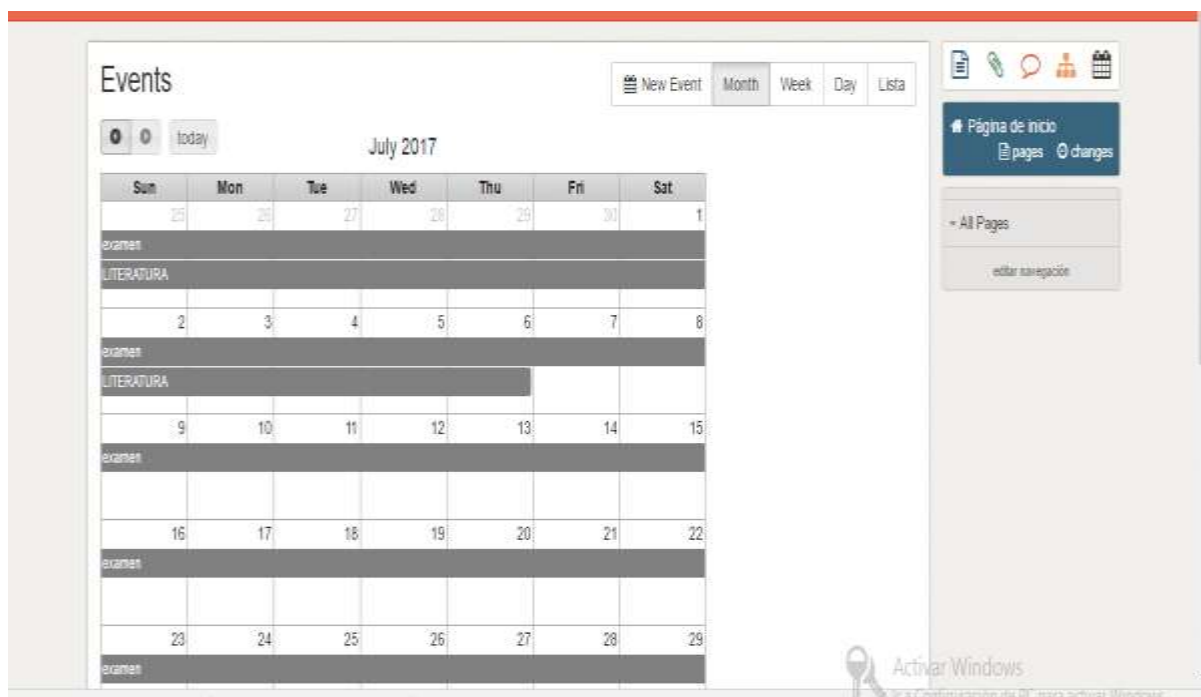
Events

New Event | Month | Week | Day | Lista

today

July 2017

| Sun | Mon | Tue | Wed | Thu | Fri | Sat |
|---|---|---|---|---|---|---|
| 25 | 26 | 27 | 28 | 29 | 30 | 1 |
| examen | | | | | | |
| LITERATURA | | | | | | |
| 2 | 3 | 4 | 5 | 6 | 7 | 8 |
| examen | | | | | | |
| LITERATURA | | | | | | |
| 9 | 10 | 11 | 12 | 13 | 14 | 15 |
| examen | | | | | | |
| 16 | 17 | 18 | 19 | 20 | 21 | 22 |
| examen | | | | | | |
| 23 | 24 | 25 | 26 | 27 | 28 | 29 |
| examen | | | | | | |

Página de inicio
pages changes

- All Pages

editar navegación

Activar Windows
Ir a Configuración de PC para activar Windows.